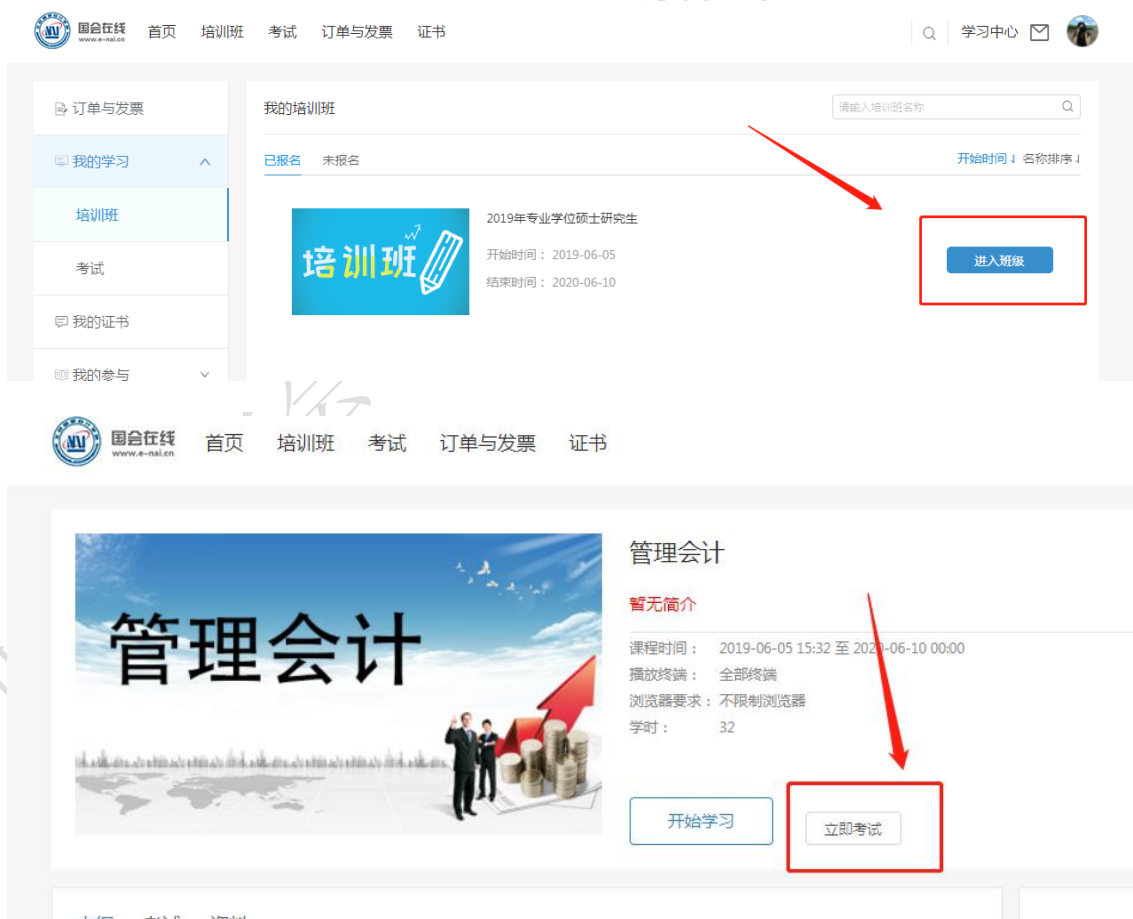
国会在线
www.e-nai.cn
首页 培训班 考试 订单与发票 证书
学习中心

订单与发票
我的学习
培训班
考试
我的证书
我的参与

我的培训班
请输入培训班名称
已报名 未报名
开始时间↓ 名称排序↓

培训班
2019年专业学位硕士研究生
开始时间：2019-06-05
结束时间：2020-06-10
进入班级

国会在线
www.e-nai.cn
首页 培训班 考试 订单与发票 证书

管理会计

管理会计
暂无简介
课程时间： 2019-06-05 15:32 至 2020-06-10 00:00
播放终端： 全部终端
浏览器要求： 不限制浏览器
学时： 32
开始学习
立即考试